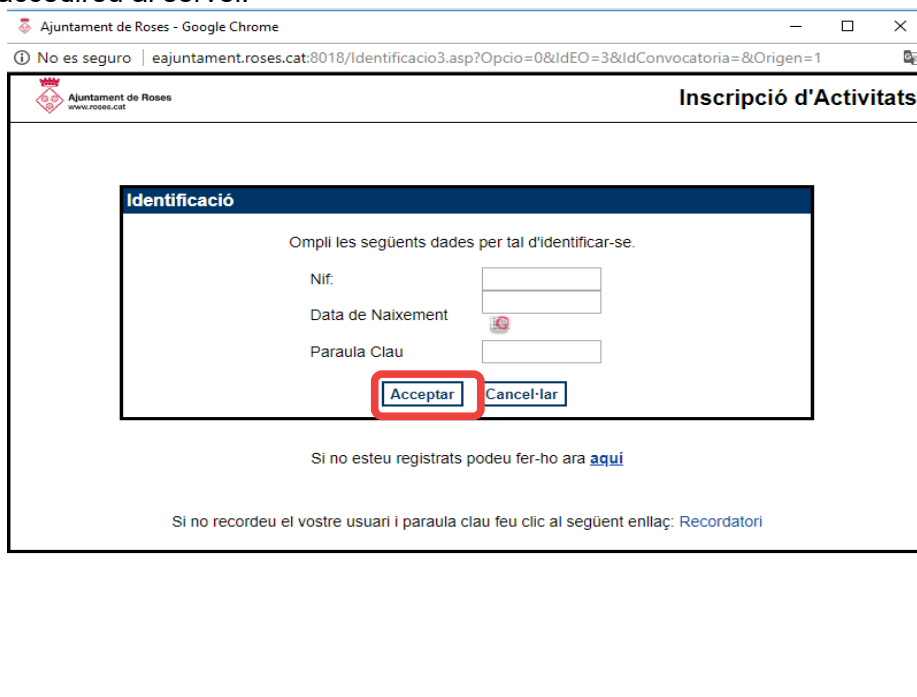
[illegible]
Ajuntament de Roses - Google Chrome
No es seguro | eajuntament.roses.cat:8018/Identificacio3.asp?Opcio=0&IdEO=3&IdConvocatoria=&Origen=1
Ajuntament de Roses
www.roses.cat
Inscripció d'Activitats

Identificació

Ompli les següents dades per tal d'identificar-se.

Nif:

Data de Naixement

Paraula Clau

Acceptar Cancel·lar

Si no esteu registrats podeu fer-ho ara aquí

Si no recordeu el vostre usuari i paraula clau feu clic al següent enllaç: Recordatori